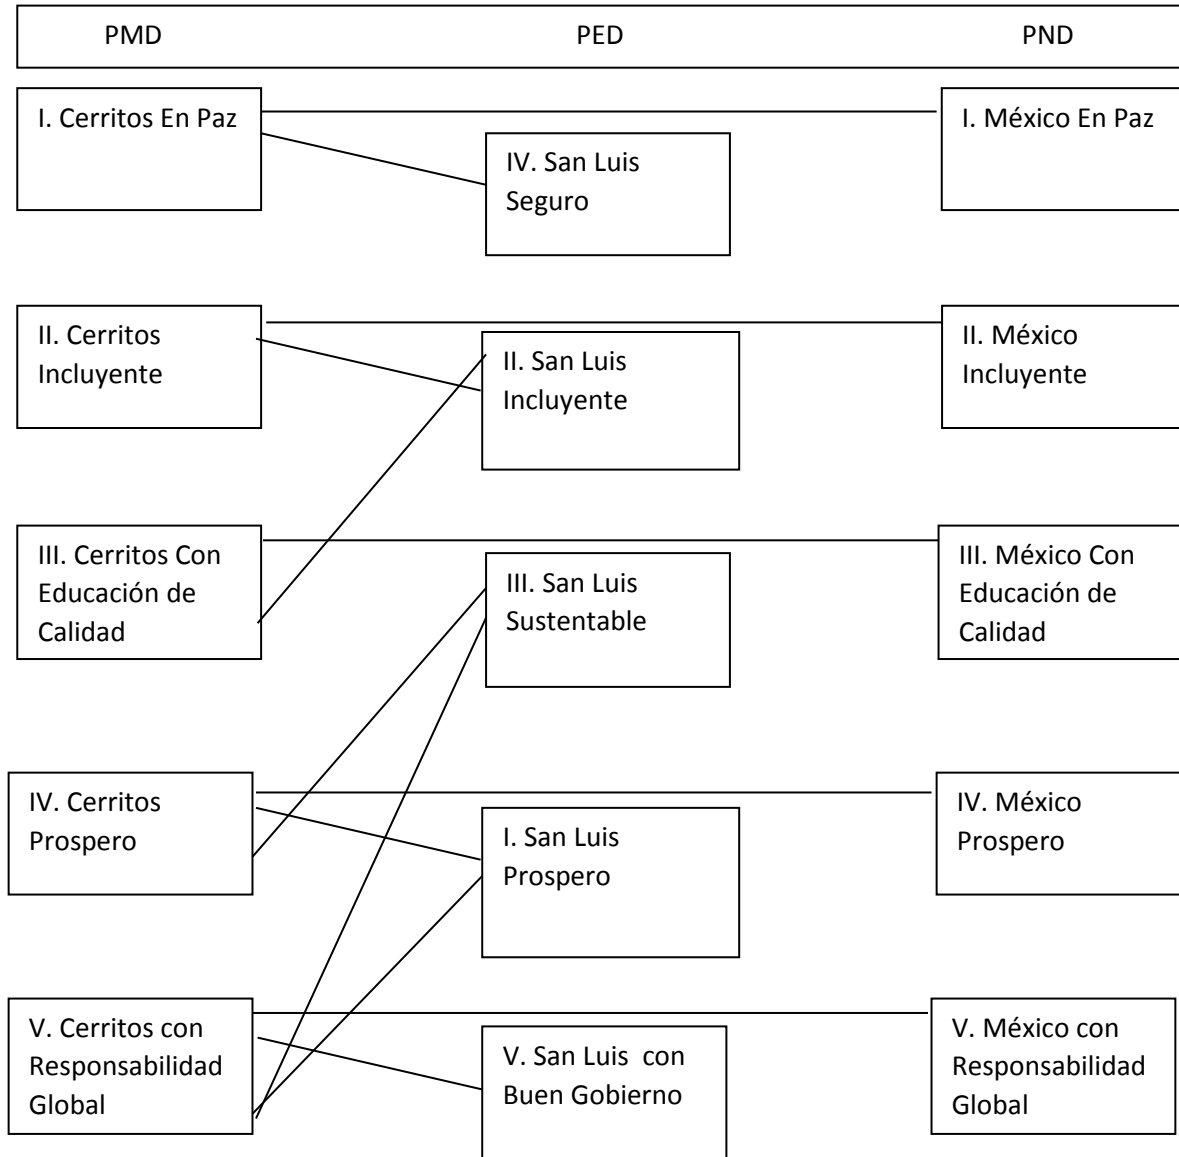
PMD PED PND

I. Cerritos En Paz

IV. San Luis Seguro

I. México En Paz

II. Cerritos Incluyente

II. San Luis Incluyente

II. México Incluyente

III. Cerritos Con Educación de Calidad

III. San Luis Sustentable

III. México Con Educación de Calidad

IV. Cerritos Prospero

I. San Luis Prospero

IV. México Prospero

V. Cerritos con Responsabilidad Global

V. San Luis con Buen Gobierno

V. México con Responsabilidad Global